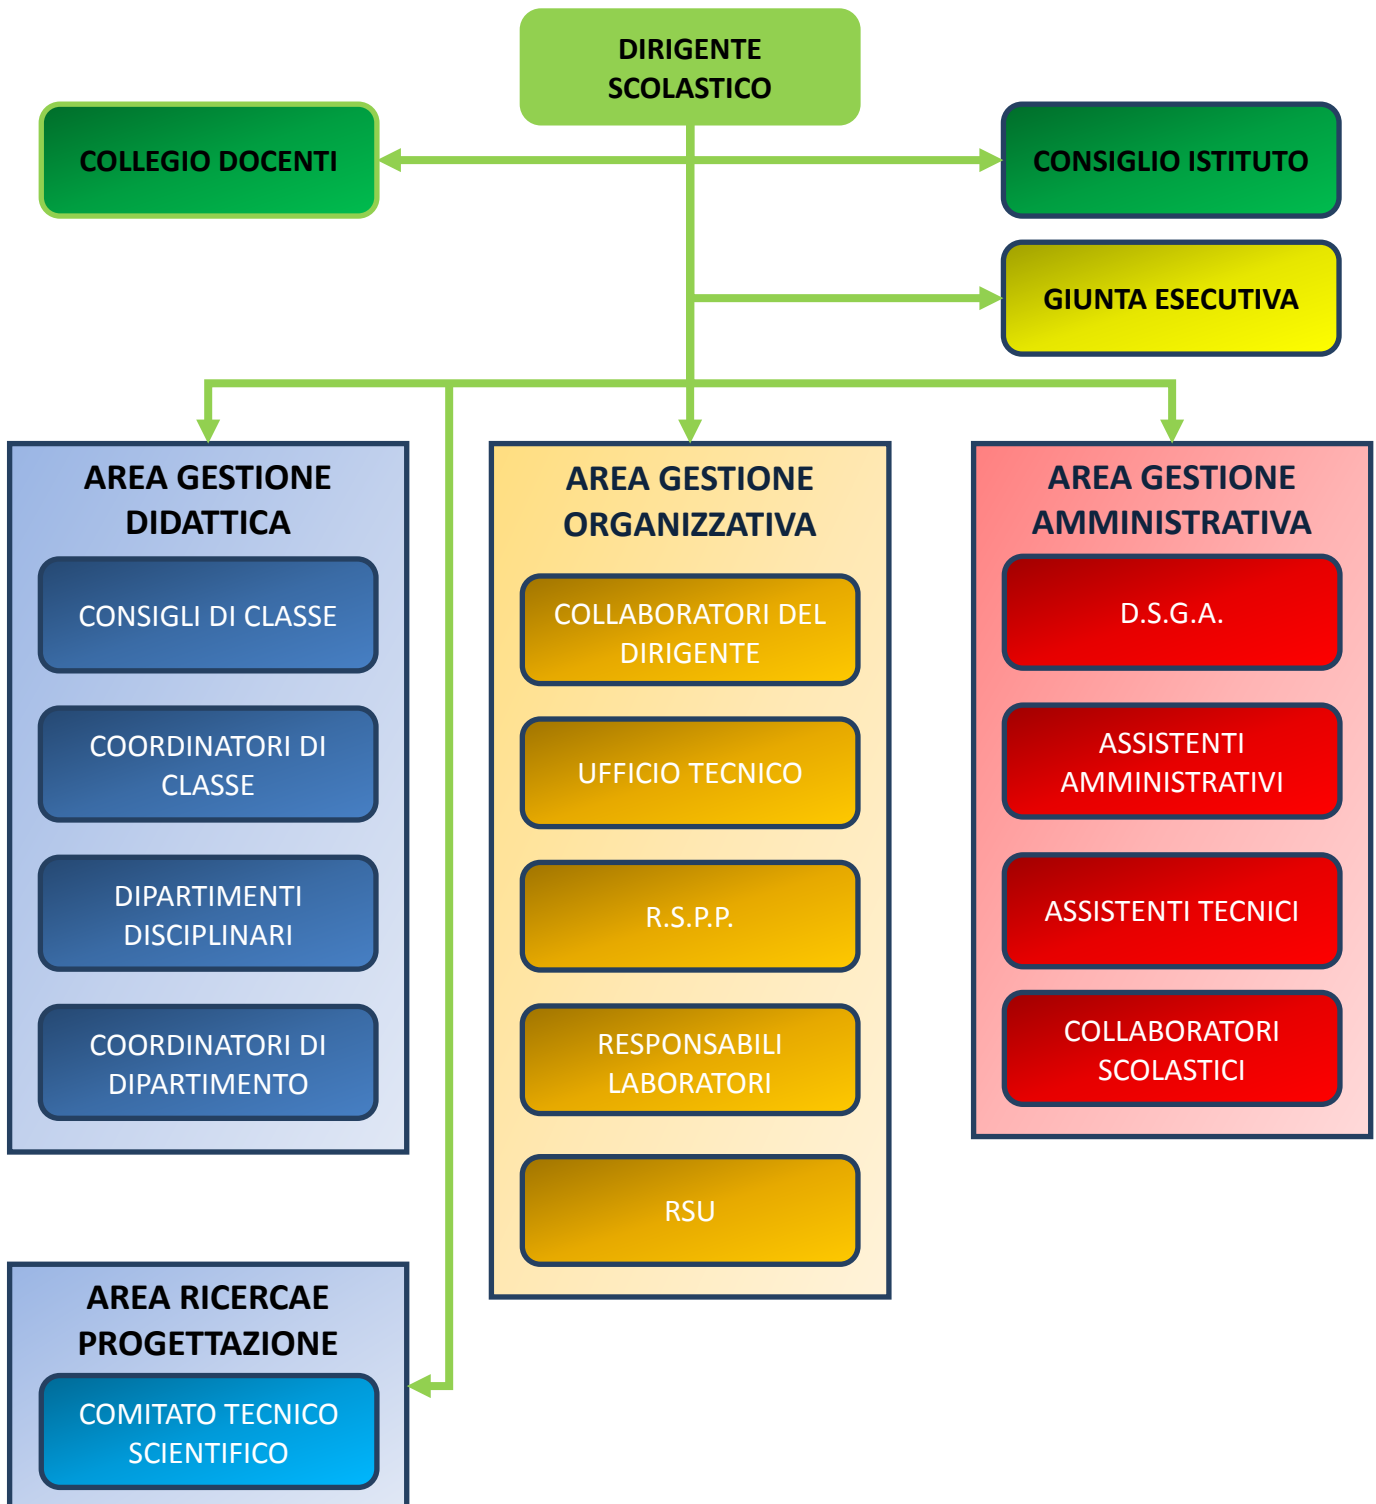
DIRIGENTE SCOLASTICO

COLLEGIO DOCENTI

CONSIGLIO ISTITUTO

GIUNTA ESECUTIVA

AREA GESTIONE DIDATTICA

CONSIGLI DI CLASSE

COORDINATORI DI CLASSE

DIPARTIMENTI DISCIPLINARI

COORDINATORI DI DIPARTIMENTO

AREA GESTIONE ORGANIZZATIVA

COLLABORATORI DEL DIRIGENTE

UFFICIO TECNICO

R.S.P.P.

RESPONSABILI LABORATORI

RSU

AREA GESTIONE AMMINISTRATIVA

D.S.G.A.

ASSISTENTI AMMINISTRATIVI

ASSISTENTI TECNICI

COLLABORATORI SCOLASTICI

AREA RICERCAE PROGETTAZIONE

COMITATO TECNICO SCIENTIFICO